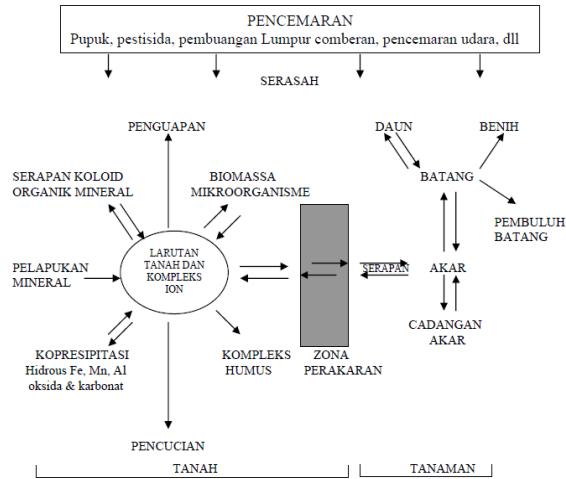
PENCEMARAN
Pupuk, pestisida, pembuangan Lumpur comberan, pencemaran udara, dll

SERASAH

PENGUAPAN

SERAPAN KOLOID ORGANIK MINERAL

BIOMASSA MIKROORGANISME

PELAPUKAN MINERAL

LARUTAN TANAH DAN KOMPLEKS ION

KOPRESIPITASI Hidrous Fe, Mn, Al oksida & karbonat

KOMPLEKS HUMUS

ZONA PERAKARAN

SERAPAN

DAUN

BENIH

BATANG

PEMBULUH BATANG

AKAR

CADANGAN AKAR

PENCUCIAN

TANAH

TANAMAN